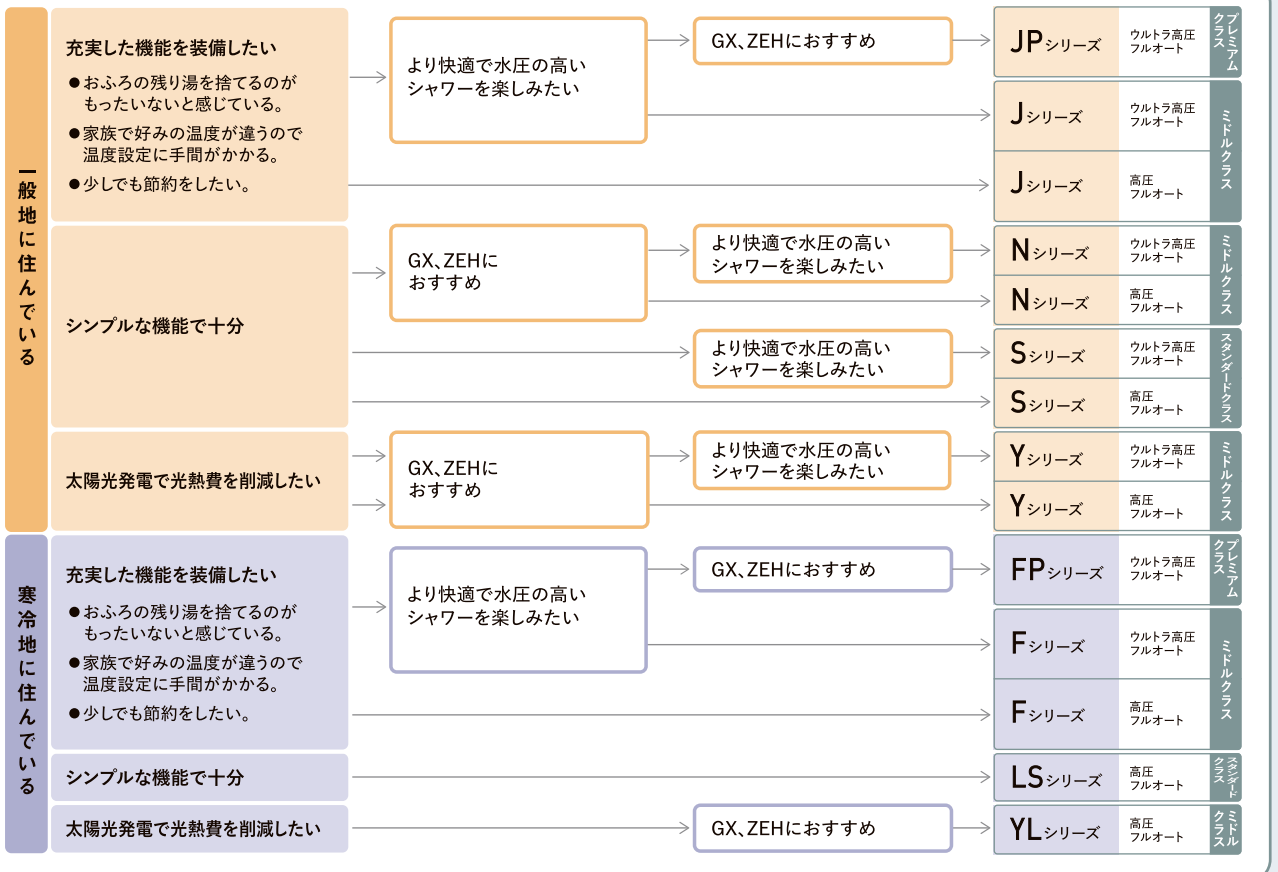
一般地に住んでいる

充実した機能を装備したい
●おふろの残り湯を捨てるのがもったいないと感じている。
●家族で好みの温度が違うので温度設定に手間がかかる。
●少しでも節約をしたい。

より快適で水圧の高いシャワーを楽しみたい

GX、ZEHにおすすめ

JPシリーズ ウルトラ高圧 フルオート プレミアムクラス

Jシリーズ ウルトラ高圧 フルオート
Jシリーズ 高圧 フルオート
ミドルクラス

シンプルな機能で十分

GX、ZEHにおすすめ

より快適で水圧の高いシャワーを楽しみたい

Nシリーズ ウルトラ高圧 フルオート
Nシリーズ 高圧 フルオート
ミドルクラス

より快適で水圧の高いシャワーを楽しみたい

Sシリーズ ウルトラ高圧 フルオート
Sシリーズ 高圧 フルオート
スタンダードクラス

太陽光発電で光熱費を削減したい

GX、ZEHにおすすめ

より快適で水圧の高いシャワーを楽しみたい

Yシリーズ ウルトラ高圧 フルオート
Yシリーズ 高圧 フルオート
ミドルクラス

寒冷地に住んでいる

充実した機能を装備したい
●おふろの残り湯を捨てるのがもったいないと感じている。
●家族で好みの温度が違うので温度設定に手間がかかる。
●少しでも節約をしたい。

より快適で水圧の高いシャワーを楽しみたい

GX、ZEHにおすすめ

FPシリーズ ウルトラ高圧 フルオート プレミアムクラス

Fシリーズ ウルトラ高圧 フルオート
Fシリーズ 高圧 フルオート
ミドルクラス

シンプルな機能で十分

LSシリーズ 高圧 フルオート スタンダードクラス

太陽光発電で光熱費を削減したい

GX、ZEHにおすすめ

YLシリーズ 高圧 フルオート ミドルクラス